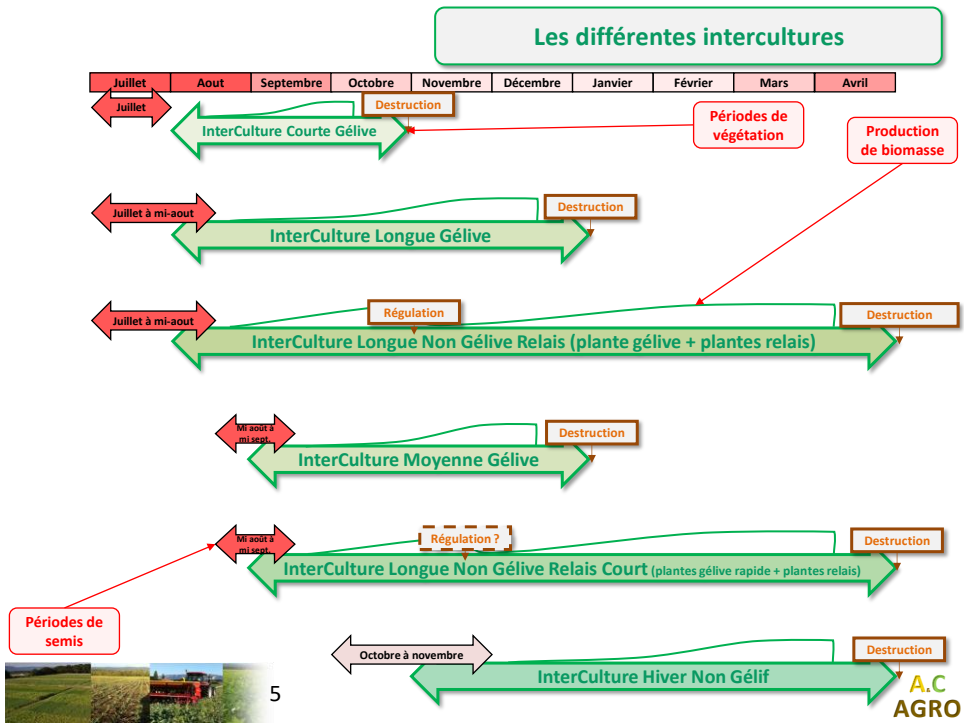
Les différentes intercultures

| Juillet | Aout | Septembre | Octobre | Novembre | Décembre | Janvier | Février | Mars | Avril |
|---|---|---|---|---|---|---|---|---|---|

Juillet
Destruction
InterCulture Courte Gélive
Périodes de végétation
Production de biomasse

Juillet à mi-aout
Destruction
InterCulture Longue Gélive

Juillet à mi-aout
Régulation
Destruction
InterCulture Longue Non Gélive Relais (plante gélive + plantes relais)

Mi août à mi sept.
Destruction
InterCulture Moyenne Gélive

Mi août à mi sept.
Régulation ?
Destruction
InterCulture Longue Non Gélive Relais Court (plantes gélive rapide + plantes relais)

Périodes de semis

Octobre à novembre
Destruction
InterCulture Hiver Non Gélif

5

A.C AGRO